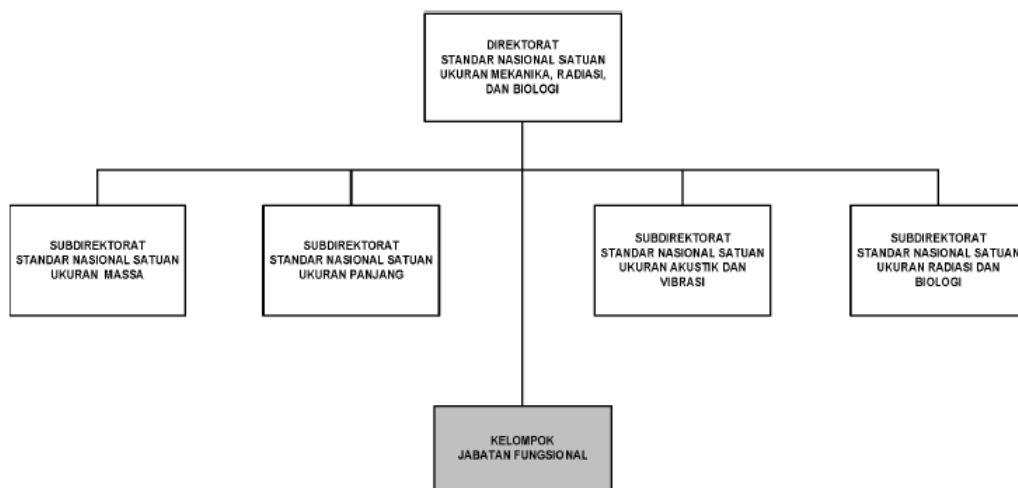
DIREKTORAT
STANDAR NASIONAL SATUAN UKURAN MEKANIKA, RADIASI, DAN BIOLOGI

SUBDIREKTORAT
STANDAR NASIONAL SATUAN UKURAN MASSA

SUBDIREKTORAT
STANDAR NASIONAL SATUAN UKURAN PANJANG

SUBDIREKTORAT
STANDAR NASIONAL SATUAN UKURAN AKUSTIK DAN VIBRASI

SUBDIREKTORAT
STANDAR NASIONAL SATUAN UKURAN RADIASI DAN BIOLOGI

KELOMPOK
JABATAN FUNGSIONAL